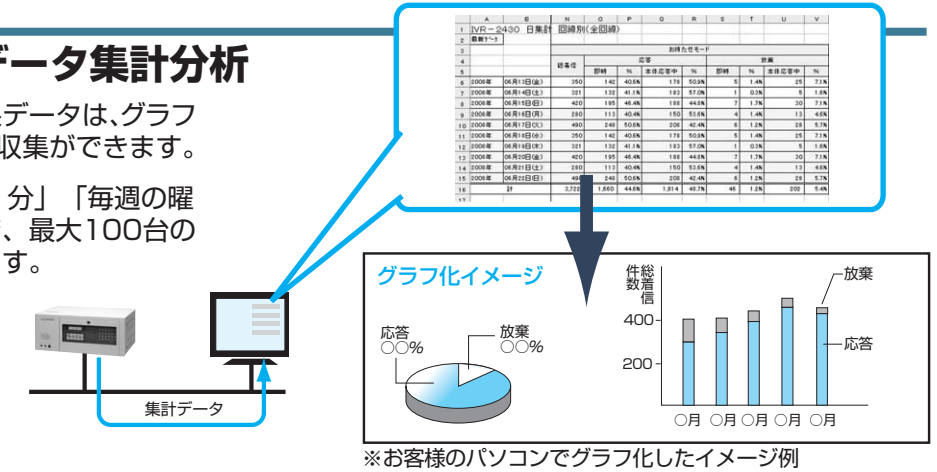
データ集計分析

データは、グラフ
収集ができます。

分」「毎週の曜
、最大100台の
す。

|  | A | B | N | O | P | Q | R | S | T | U | V |
|---|---|---|---|---|---|---|---|---|---|---|---|
| 1 | IVR－2430 | 日集計 | 回線別(全回線) |  |  |  |  |  |  |  |  |
| 2 | 最新データ |  |  |  |  |  |  |  |  |  |  |
| 3 |  |  |  | お待たせモード |  |  |  |  |  |  |  |
| 4 |  |  | 総着信 | 応答 |  |  |  | 放棄 |  |  |  |
| 5 |  |  |  | 即時 | % | 本体応答中 | % | 即時 | % | 本体応答中 | % |
| 6 | 2006年 | 06月13日(金) | 350 | 142 | 40.6% | 178 | 50.9% | 5 | 1.4% | 25 | 7.1% |
| 7 | 2006年 | 06月14日(土) | 321 | 132 | 41.1% | 183 | 57.0% | 1 | 0.3% | 5 | 1.6% |
| 8 | 2006年 | 06月15日(日) | 420 | 195 | 46.4% | 188 | 44.8% | 7 | 1.7% | 30 | 7.1% |
| 9 | 2006年 | 06月16日(月) | 280 | 113 | 40.4% | 150 | 53.6% | 4 | 1.4% | 13 | 4.6% |
| 10 | 2006年 | 06月17日(火) | 490 | 248 | 50.6% | 208 | 42.4% | 6 | 1.2% | 28 | 5.7% |
| 11 | 2006年 | 06月18日(水) | 350 | 142 | 40.6% | 178 | 50.9% | 5 | 1.4% | 25 | 7.1% |
| 12 | 2006年 | 06月19日(木) | 321 | 132 | 41.1% | 183 | 57.0% | 1 | 0.3% | 5 | 1.6% |
| 13 | 2006年 | 06月20日(金) | 420 | 195 | 46.4% | 188 | 44.8% | 7 | 1.7% | 30 | 7.1% |
| 14 | 2006年 | 06月21日(土) | 280 | 113 | 40.4% | 150 | 53.6% | 4 | 1.4% | 13 | 4.6% |
| 15 | 2006年 | 06月22日(日) | 490 | 248 | 50.6% | 208 | 42.4% | 6 | 1.2% | 28 | 5.7% |
| 16 |  | 計 | 3,722 | 1,660 | 44.6% | 1,814 | 48.7% | 46 | 1.2% | 202 | 5.4% |
| 17 |  |  |  |  |  |  |  |  |  |  |  |

グラフ化イメージ

応答
○○%

放棄
○○%

総着信件数

400
200

放棄
応答

○月 ○月 ○月 ○月 ○月

集計データ

※お客様のパソコンでグラフ化したイメージ例